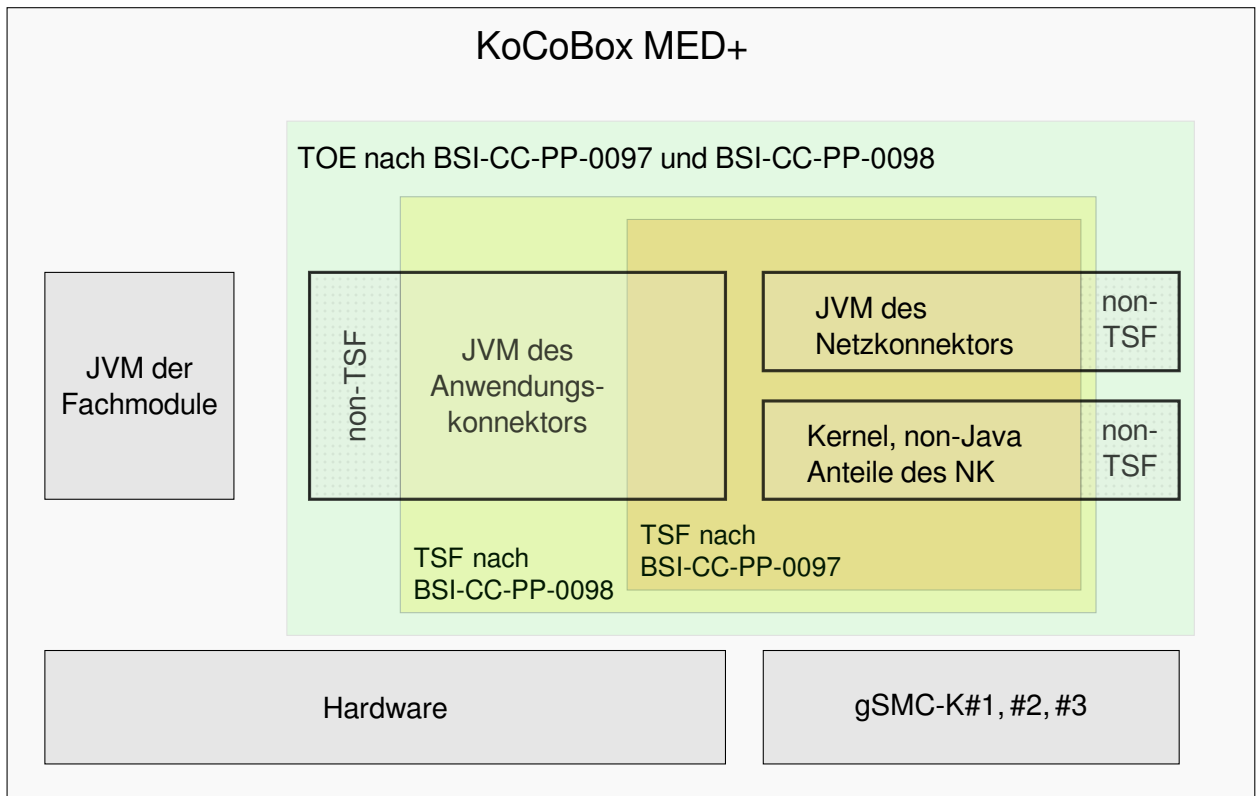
KoCoBox MED+

TOE nach BSI-CC-PP-0097 und BSI-CC-PP-0098

JVM der Fachmodule

non-TSF

JVM des Anwendungskonnektors

JVM des Netzkonnektors

non-TSF

Kernel, non-Java Anteile des NK

non-TSF

TSF nach BSI-CC-PP-0097

TSF nach BSI-CC-PP-0098

Hardware

gSMC-K#1, #2, #3